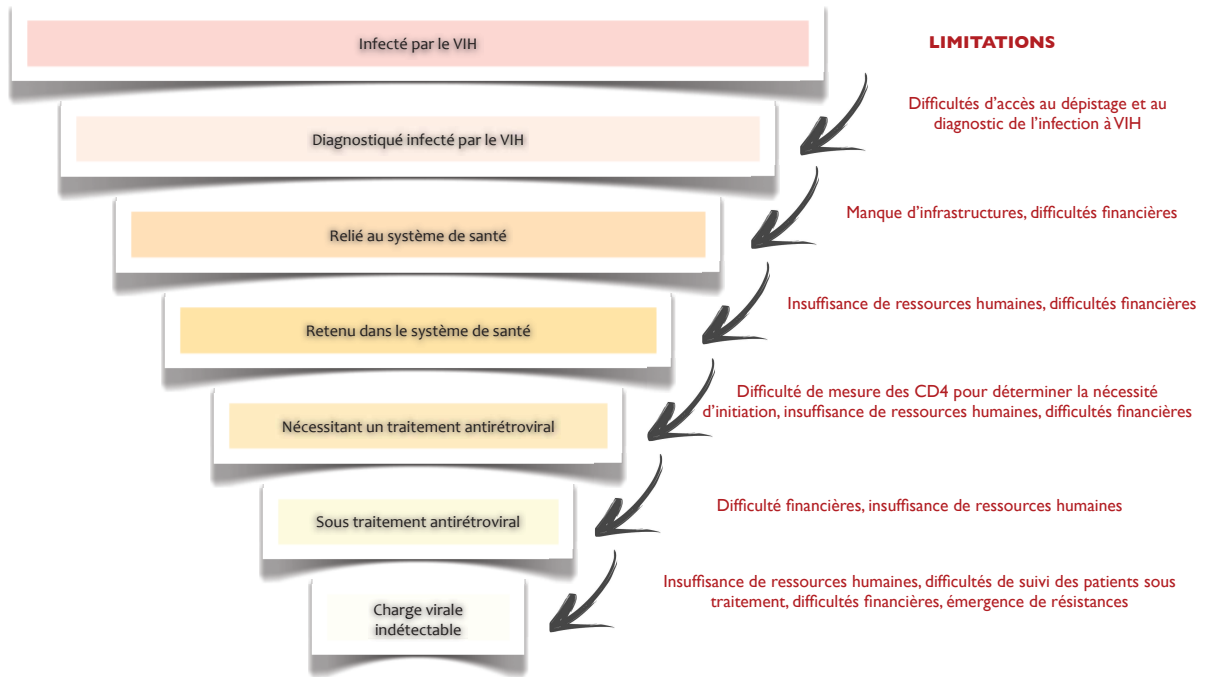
Infecté par le VIH

LIMITATIONS

Difficultés d'accès au dépistage et au diagnostic de l'infection à VIH

Diagnostiqué infecté par le VIH

Manque d'infrastructures, difficultés financières

Relié au système de santé

Insuffisance de ressources humaines, difficultés financières

Retenu dans le système de santé

Difficulté de mesure des CD4 pour déterminer la nécessité d'initiation, insuffisance de ressources humaines, difficultés financières

Nécessitant un traitement antirétroviral

Difficulté financières, insuffisance de ressources humaines

Sous traitement antirétroviral

Insuffisance de ressources humaines, difficultés de suivi des patients sous traitement, difficultés financières, émergence de résistances

Charge virale indétectable